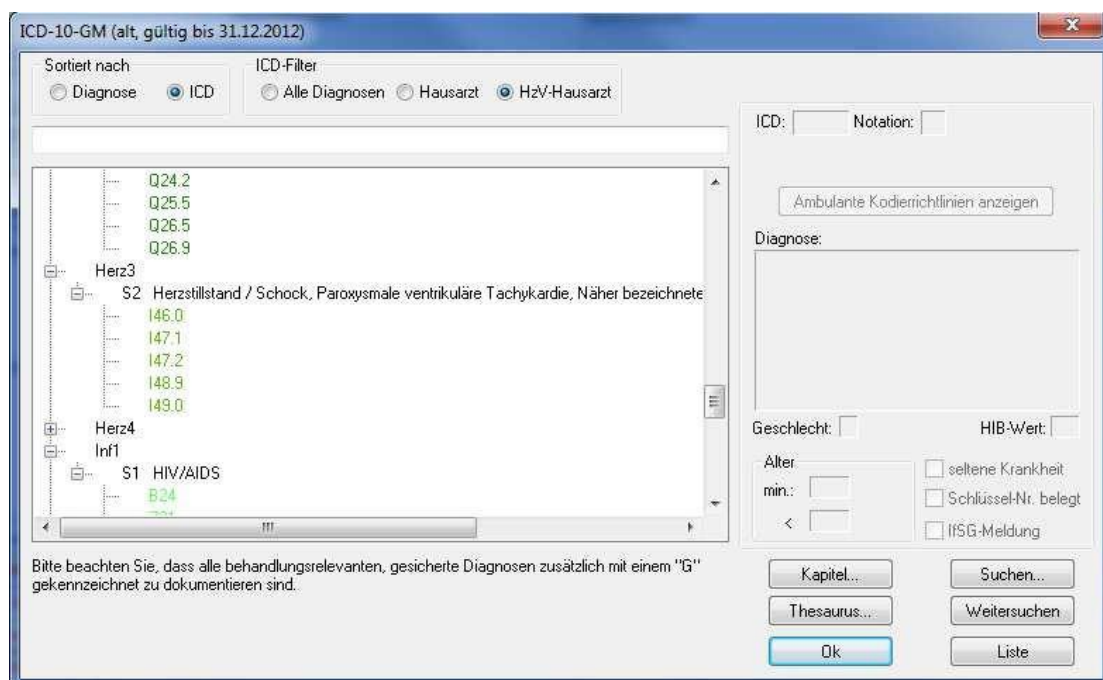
ICD-10-GM (alt, gültig bis 31.12.2012)

Sortiert nach
Diagnose ICD

ICD-Filter
Alle Diagnosen Hausarzt HzV-Hausarzt

Q24.2
Q25.5
Q26.5
Q26.9
Herz3
S2 Herzstillstand / Schock, Paroxysmale ventrikuläre Tachykardie, Näher bezeichnete
I46.0
I47.1
I47.2
I48.9
I49.0
Herz4
Inf1
S1 HIV/AIDS
B24
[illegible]

Bitte beachten Sie, dass alle behandlungsrelevanten, gesicherte Diagnosen zusätzlich mit einem "G" gekennzeichnet zu dokumentieren sind.

ICD: Notation:

Ambulante Kodierrichtlinien anzeigen

Diagnose:

Geschlecht: HIB-Wert:

Alter
min.:
<

seltene Krankheit
Schlüssel-Nr. belegt
IfSG-Meldung

Kapitel...
Suchen...
Thesaurus...
Weitersuchen
Ok
Liste